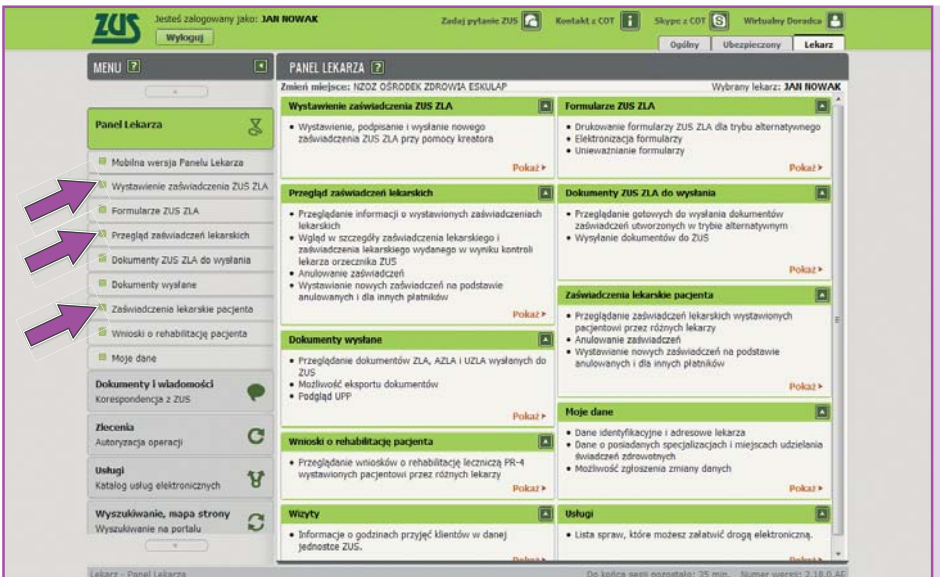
ZUS
Jesteś zalogowany jako: JAN NOWAK
Wyloguj
Zadaj pytanie ZUS
Kontakt z COT
Skype z COT
Wirtualny Doradca
Ogólny
Ubezpieczony
Lekarz

MENU ?

Panel Lekarza
Mobilna wersja Panelu Lekarza
Wystawienie zaświadczenia ZUS ZLA
Formularze ZUS ZLA
Przegląd zaświadczeń lekarskich
Dokumenty ZUS ZLA do wysłania
Dokumenty wysłane
Zaświadczenia lekarskie pacjenta
Wnioski o rehabilitację pacjenta
Moje dane
Dokumenty i wiadomości
Korespondencja z ZUS
Zlecenia
Autoryzacja operacji
Usługi
Katalog usług elektronicznych
Wyszukiwanie, mapa strony
Wyszukiwanie na portalu

PANEL LEKARZA ?
Zmień miejsce: NZOZ OŚRODEK ZDROWIA ESKULAP
Wybrany lekarz: JAN NOWAK

Wystawienie zaświadczenia ZUS ZLA
• Wystawienie, podpisanie i wysłanie nowego zaświadczenia ZUS ZLA przy pomocy kreatora
Pokaż

Przegląd zaświadczeń lekarskich
• Przeglądanie informacji o wystawionych zaświadczeniach lekarskich
• Wgląd w szczegóły zaświadczenia lekarskiego i zaświadczenia lekarskiego wydanego w wyniku kontroli lekarza orzecznika ZUS
• Anulowanie zaświadczeń
• Wystawienie nowych zaświadczeń na podstawie anulowanych i dla innych płatników
Pokaż

Dokumenty wysłane
• Przeglądanie dokumentów ZLA, AZLA i UZLA wysłanych do ZUS
• Możliwość eksportu dokumentów
• Podgląd UPP
Pokaż

Wnioski o rehabilitację pacjenta
• Przeglądanie wniosków o rehabilitację leczniczą PR-4 wystawionych pacjentowi przez różnych lekarzy
Pokaż

Wizyty
• Informacje o godzinach przyjęć klientów w danej jednostce ZUS.
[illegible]

Formularze ZUS ZLA
• Drukowanie formularzy ZUS ZLA dla trybu alternatywnego
• Elektronizacja formularzy
• Unieważnianie formularzy
Pokaż

Dokumenty ZUS ZLA do wysłania
• Przeglądanie gotowych do wysłania dokumentów zaświadczeń utworzonych w trybie alternatywnym
• Wysyłanie dokumentów do ZUS
Pokaż

Zaświadczenia lekarskie pacjenta
• Przeglądanie zaświadczeń lekarskich wystawionych pacjentowi przez różnych lekarzy
• Anulowanie zaświadczeń
• Wystawienie nowych zaświadczeń na podstawie anulowanych i dla innych płatników
Pokaż

Moje dane
• Dane identyfikacyjne i adresowe lekarza
• Dane o posiadanych specjalizacjach i miejscach udzielania świadczeń zdrowotnych
• Możliwość zgłoszenia zmiany danych
Pokaż

Usługi
• Lista spraw, które możesz załatwić drogą elektroniczną.
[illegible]

Lekarz - Panel Lekarza
Do końca sesji pozostało: 35 min. Numer wersji: 2.18.0 AF